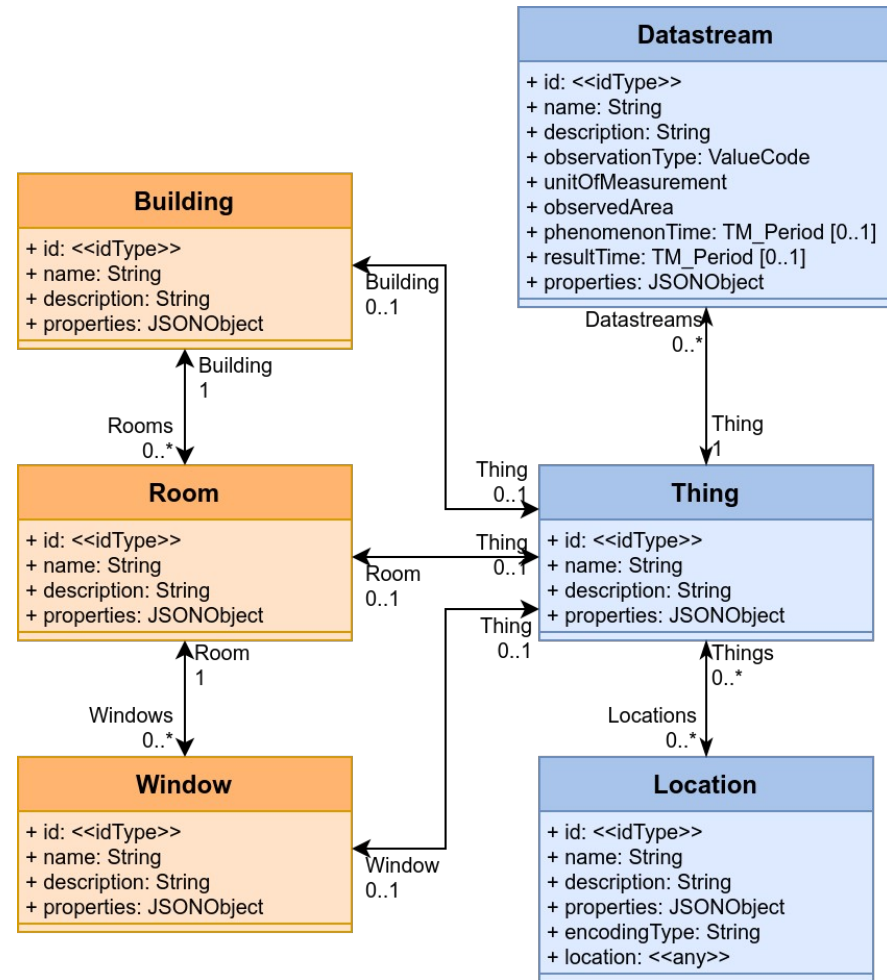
Datastream

+ id: <<idType>>
+ name: String
+ description: String
+ observationType: ValueCode
+ unitOfMeasurement
+ observedArea
+ phenomenonTime: TM_Period [0..1]
+ resultTime: TM_Period [0..1]
+ properties: JSONObject

Building

+ id: <<idType>>
+ name: String
+ description: String
+ properties: JSONObject

Building
0..1

Datastreams
0..*

Building
1

Rooms
0..*

Thing
1

Thing
0..1

Room

+ id: <<idType>>
+ name: String
+ description: String
+ properties: JSONObject

Thing

+ id: <<idType>>
+ name: String
+ description: String
+ properties: JSONObject

Thing
0..1

Room
0..1

Thing
0..1

Room
1

Things
0..*

Windows
0..*

Locations
0..*

Window

+ id: <<idType>>
+ name: String
+ description: String
+ properties: JSONObject

Window
0..1

Location

+ id: <<idType>>
+ name: String
+ description: String
+ properties: JSONObject
+ encodingType: String
+ location: <<any>>